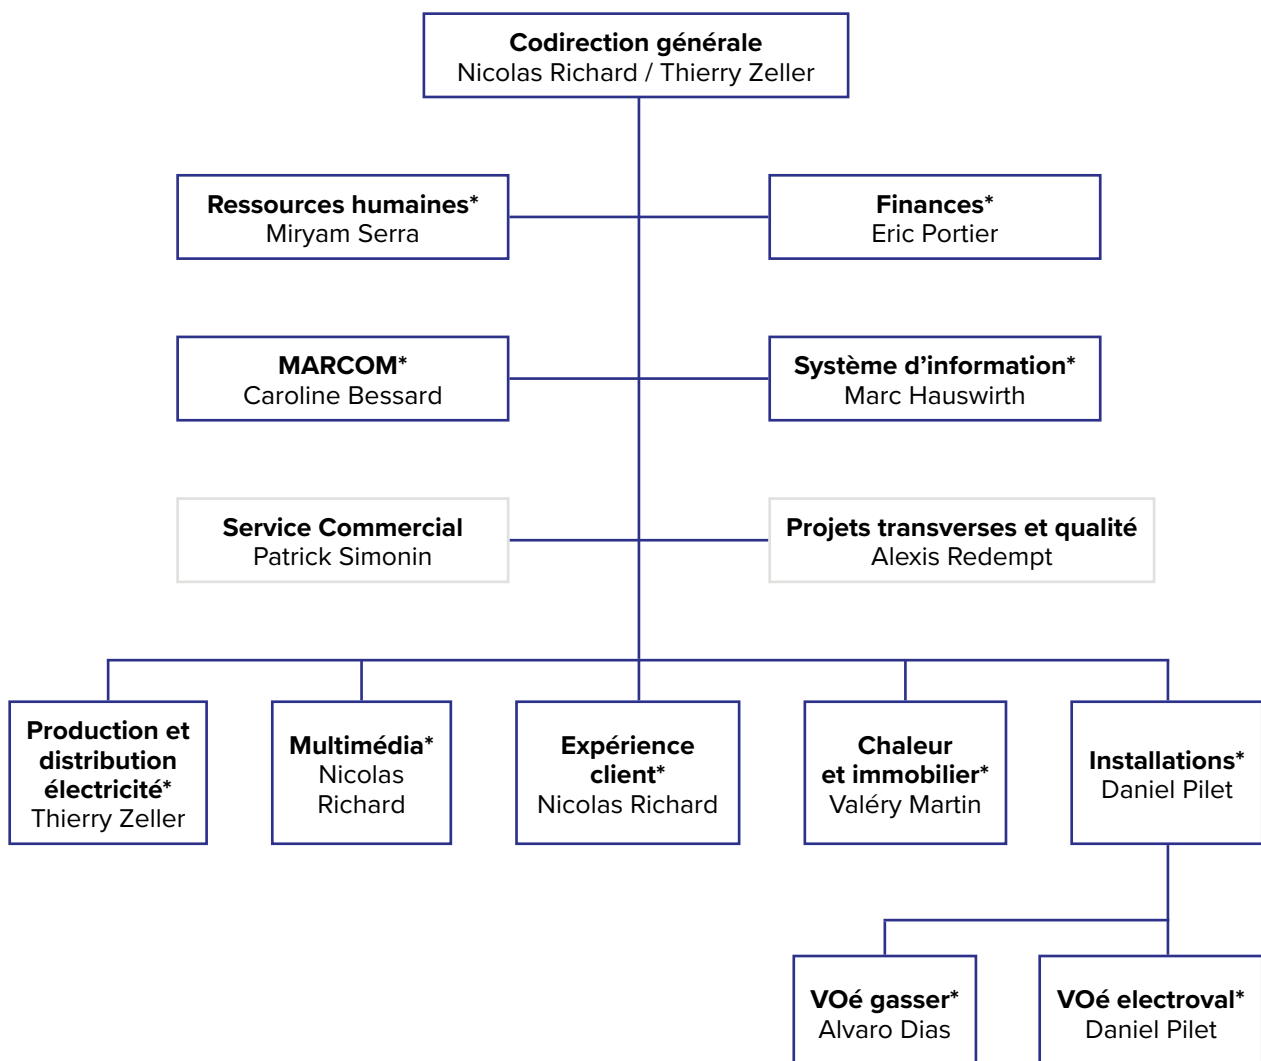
Codirection générale
Nicolas Richard / Thierry Zeller

Ressources humaines*
Miryam Serra

Finances*
Eric Portier

MARCOM*
Caroline Bessard

Système d'information*
Marc Hauswirth

Service Commercial
Patrick Simonin

Projets transverses et qualité
Alexis Redempt

Production et distribution électricité*
Thierry Zeller

Multimédia*
Nicolas Richard

Expérience client*
Nicolas Richard

Chaleur et immobilier*
Valéry Martin

Installations*
Daniel Pilet

VOé gasser*
Alvaro Dias

VOé electroval*
Daniel Pilet